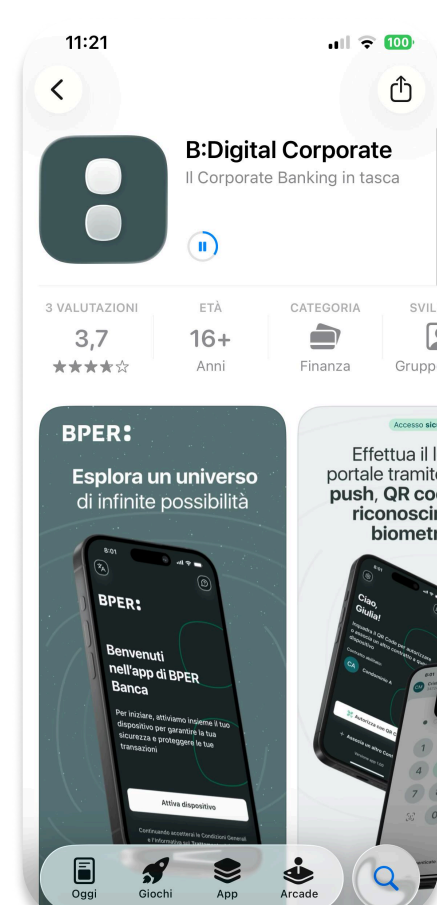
11:21

100

B:Digital Corporate

Il Corporate Banking in tasca

3 VALUTAZIONI
3,7
★★★★☆

ETÀ
16+
Anni

CATEGORIA
Finanza

SVIL
Grupp

BPER:

Esplora un universo di infinite possibilità

8:01

BPER:

Benvenuti nell'app di BPER Banca

Per iniziare, attiviamo insieme il tuo dispositivo per garantire la tua sicurezza e proteggere le tue transazioni

Attiva dispositivo

Continuando accetterai le Condizioni Generali e l'informativa sul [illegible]

Accesso sic

Effettua il l portale tramit push, QR coo riconoscin biometr

Ciao, Giulia!

Oggi
Giochi
App
Arcade